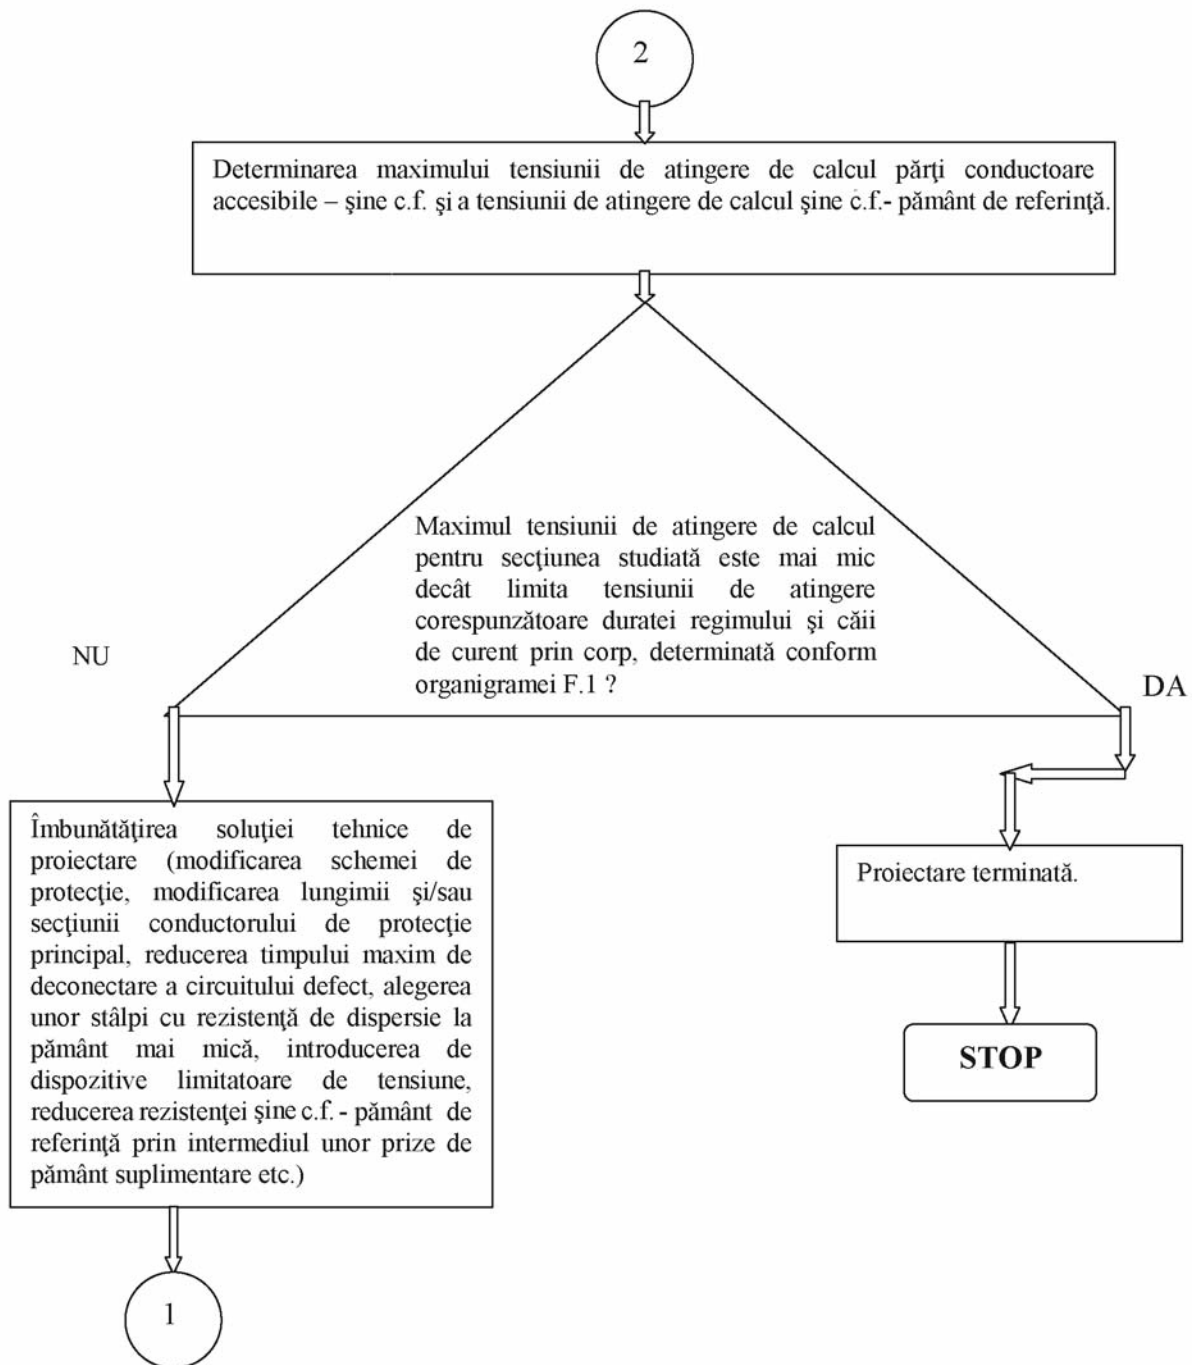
2

Determinarea maximului tensiunii de atingere de calcul părţi conductoare accesibile – şine c.f. şi a tensiunii de atingere de calcul şine c.f.- pământ de referinţă.

Maximul tensiunii de atingere de calcul pentru secţiunea studiată este mai mic decât limita tensiunii de atingere corespunzătoare duratei regimului şi căii de curent prin corp, determinată conform organigramei F.1 ?

NU

DA

Îmbunătăţirea soluţiei tehnice de proiectare (modificarea schemei de protecţie, modificarea lungimii şi/sau secţiunii conductorului de protecţie principal, reducerea timpului maxim de deconectare a circuitului defect, alegerea unor stâlpi cu rezistenţă de dispersie la pământ mai mică, introducerea de dispozitive limitatoare de tensiune, reducerea rezistenţei şine c.f. - pământ de referinţă prin intermediul unor prize de pământ suplimentare etc.)

Proiectare terminată.

STOP

1